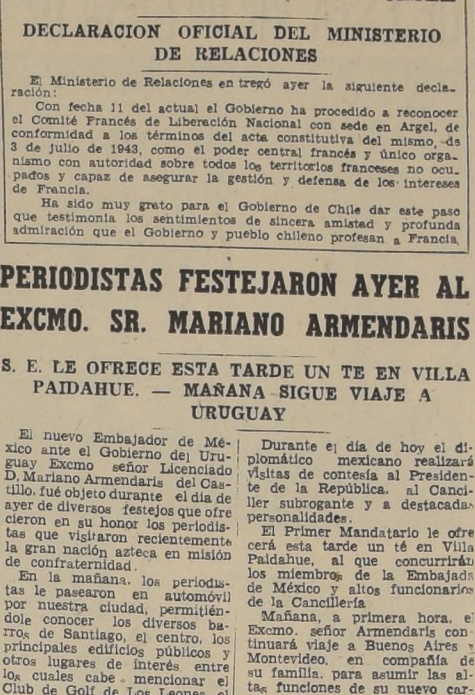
DECLARACION OFICIAL DEL MINISTERIO DE RELACIONES

El Ministerio de Relaciones en tregó ayer la siguiente declaración:

Con fecha 11 del actual el Gobierno ha procedido a reconocer el Comité Francés de Liberación Nacional con sede en Argel, de conformidad a los términos del acta constitutiva del mismo, de 3 de julio de 1943, como el poder central francés y único organismo con autoridad sobre todos los territorios franceses no ocupados y capaz de asegurar la gestión y defensa de los intereses de Francia.

Ha sido muy grato para el Gobierno de Chile dar este paso que testimonia los sentimientos de sincera amistad y profunda admiración que el Gobierno y pueblo chileno profesan a Francia.

PERIODISTAS FESTEJARON AYER AL EXCMO. SR. MARIANO ARMENDARIS

S. E. LE OFRECE ESTA TARDE UN TE EN VILLA PAIDAHUE. — MAÑANA SIGUE VIAJE A URUGUAY

El nuevo Embajador de México ante el Gobierno del Uruguay Excmo señor Licenciado D. Mariano Armendaris del Castillo, fué objeto durante el dia de ayer de diversos festejos que ofrecieron en su honor los periodistas que visitaron recientemente la gran nación azteca en misión de confraternidad.

En la mañana, los periodistas le pasearon en automóvil por nuestra ciudad, permitiéndole conocer los diversos barrios de Santiago, el centro, los principales edificios públicos y otros lugares de interés entre los cuales cabe mencionar el Club de Golf de Los Leones,

Durante el día de hoy el diplomático mexicano realizará visitas de contesta al Presidente de la República, al Canciller subrogante y a destacadas personalidades.

El Primer Mandatario le ofrecerá esta tarde un té en Villa Paidahue, al que concurrirán los miembros de la Embajada de México y altos funcionarios de la Cancillería.

Mañana, a primera hora, el Excmo. señor Armendaris continuará viaje a Buenos Aires y Montevideo, en compañía de su familia, para asumir las altas funciones de su nuevo car